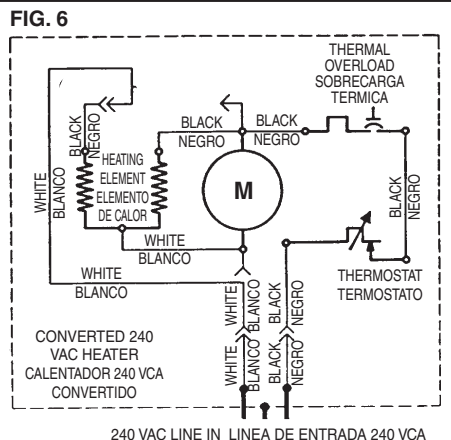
FIG. 6

THERMAL OVERLOAD SOBRECARGA TERMICA

BLACK NEGRO

BLACK NEGRO

BLACK NEGRO

HEATING ELEMENT ELEMENTO DE CALOR

M

WHITE BLANCO

WHITE BLANCO

WHITE BLANCO

BLACK NEGRO

THERMOSTAT TERMOSTATO

WHITE BLANCO

BLACK NEGRO

WHITE BLANCO

BLACK NEGRO

CONVERTED 240 VAC HEATER CALENTADOR 240 VCA CONVERTIDO

240 VAC LINE IN LINEA DE ENTRADA 240 VCA